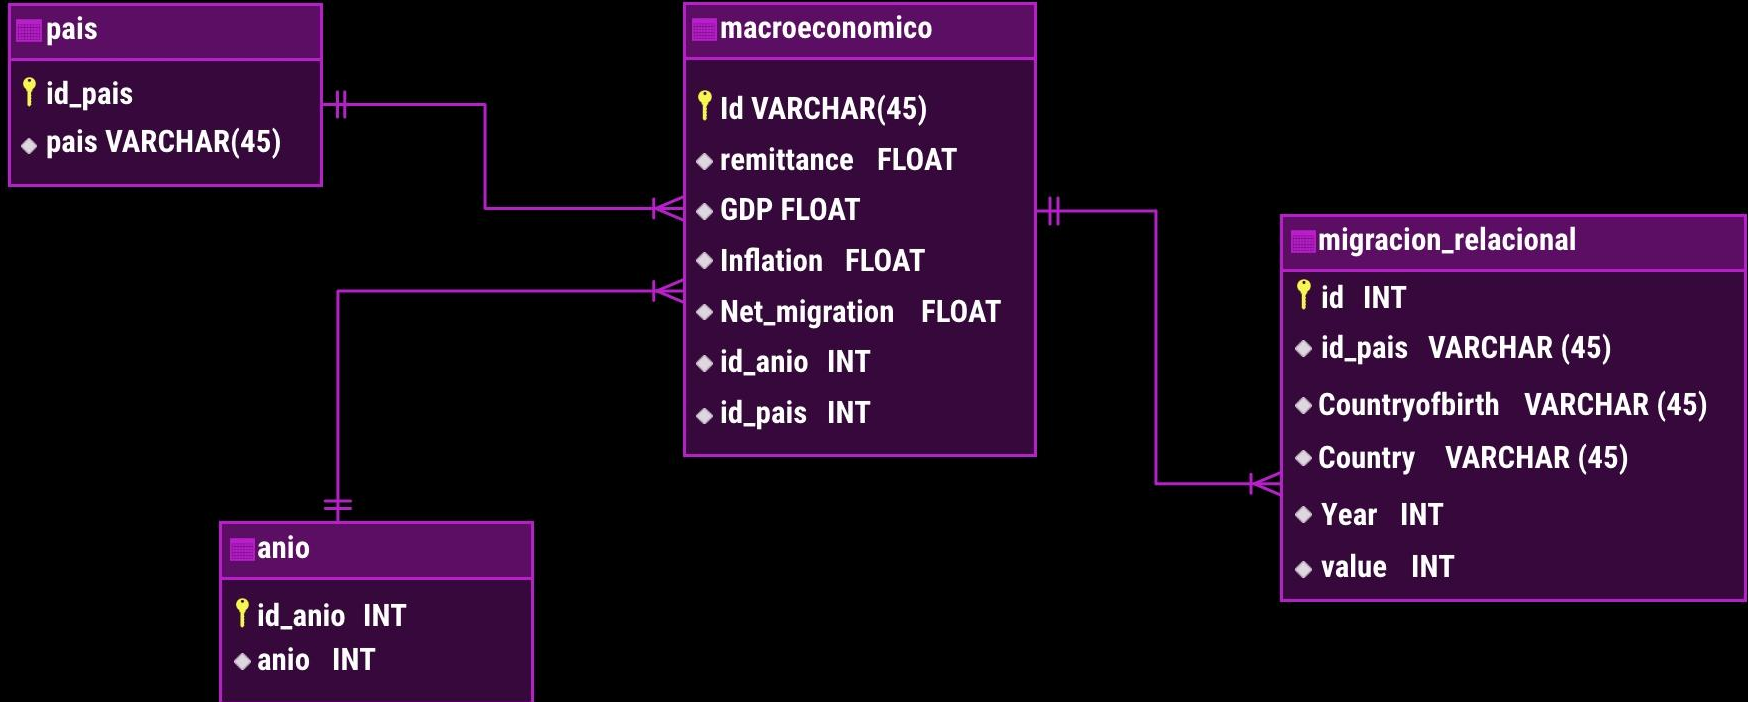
pais

id_pais
pais VARCHAR(45)

macroeconomico

Id VARCHAR(45)
remittance FLOAT
GDP FLOAT
Inflation FLOAT
Net_migration FLOAT
id_anio INT
id_pais INT

migracion_relacional

id INT
id_pais VARCHAR (45)
Countryofbirth VARCHAR (45)
Country VARCHAR (45)
Year INT
value INT

anio

id_anio INT
anio INT